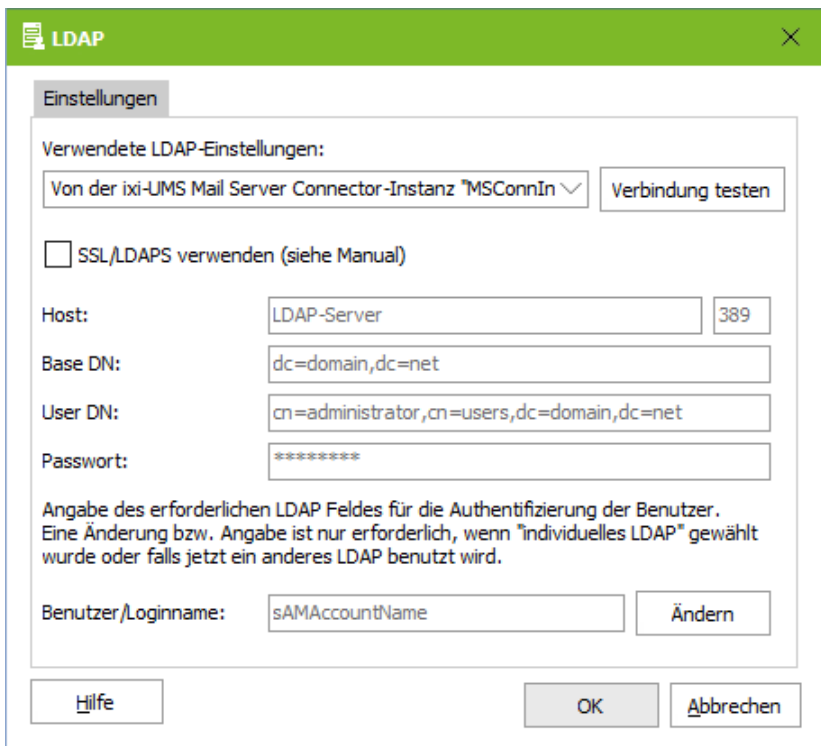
LDAP

Einstellungen

Verwendete LDAP-Einstellungen:

Von der ixi-UMS Mail Server Connector-Instanz "MSConnIn

Verbindung testen

SSL/LDAPS verwenden (siehe Manual)

Host: LDAP-Server 389

Base DN: dc=domain,dc=net

User DN: cn=administrator,cn=users,dc=domain,dc=net

Passwort: ********

Angabe des erforderlichen LDAP Feldes für die Authentifizierung der Benutzer. Eine Änderung bzw. Angabe ist nur erforderlich, wenn "individuelles LDAP" gewählt wurde oder falls jetzt ein anderes LDAP benutzt wird.

Benutzer/Loginname: sAMAccountName Ändern

Hilfe

OK

Abbrechen